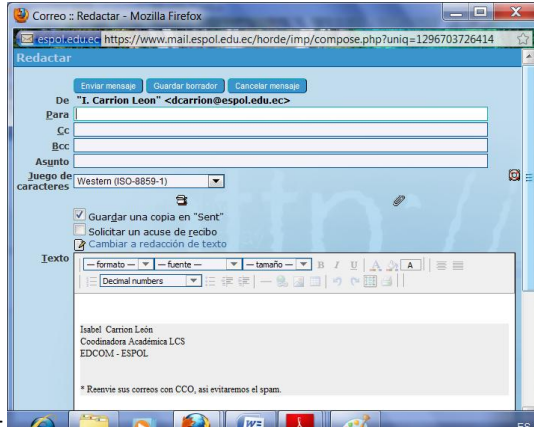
Correo :: Redactar - Mozilla Firefox

espol.edu.ec https://www.mail.espol.edu.ec/horde/imp/compose.php?uniq=1296703726414

Redactar

Enviar mensaje | Guardar borrador | Cancelar mensaje

De "I. Carrion Leon" <dcarrion@espol.edu.ec>

Para

Cc

Bcc

Asunto

Juego de caracteres Western (ISO-8859-1)

Guardar una copia en "Sent"

Solicitar un acuse de recibo

Cambiar a redacción de texto

Texto — formato — — fuente — — tamaño — B I U A A

Decimal numbers

Isabel Carrion León
Coodinadora Académica LCS
EDCOM - ESPOL

* Reenvie sus correos con CCO, asi evitaremos el spam.

ES